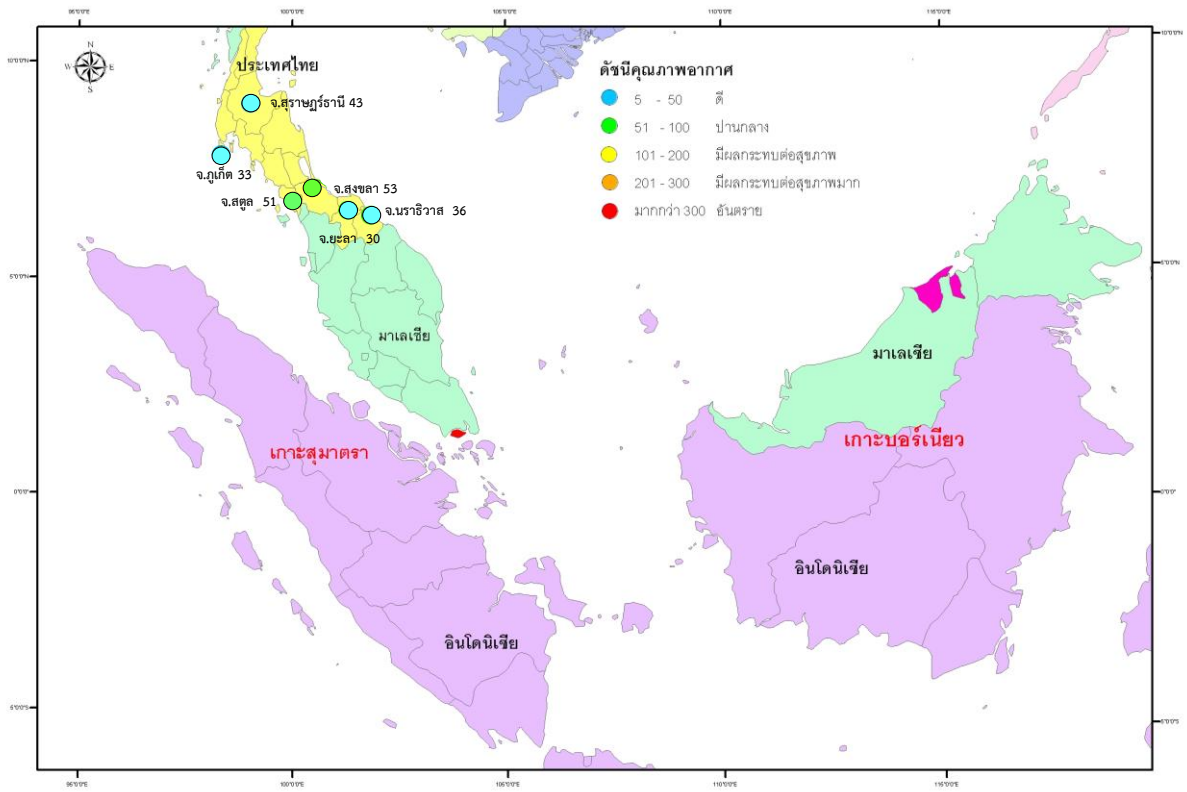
95°0'0"E 100°0'0"E 105°0'0"E 110°0'0"E 115°0'0"E

10°0'0"N

ประเทศไทย

จ.สุราษฎร์ธานี 43

จ.ภูเก็ต 33

จ.สงขลา 53

จ.สตูล 51

จ.นราธิวาส 36

จ.ยะลา 30

ดัชนีคุณภาพอากาศ

5 - 50 ดี

51 - 100 ปานกลาง

101 - 200 มีผลกระทบต่อสุขภาพ

201 - 300 มีผลกระทบต่อสุขภาพมาก

มากกว่า 300 อันตราย

5°0'0"N

มาเลเซีย

มาเลเซีย

เกาะสุมาตรา

เกาะบอร์เนียว

0°0'0"

อินโดนิเซีย

อินโดนิเซีย

5°0'0"S

95°0'0"E 100°0'0"E 105°0'0"E 110°0'0"E 115°0'0"E